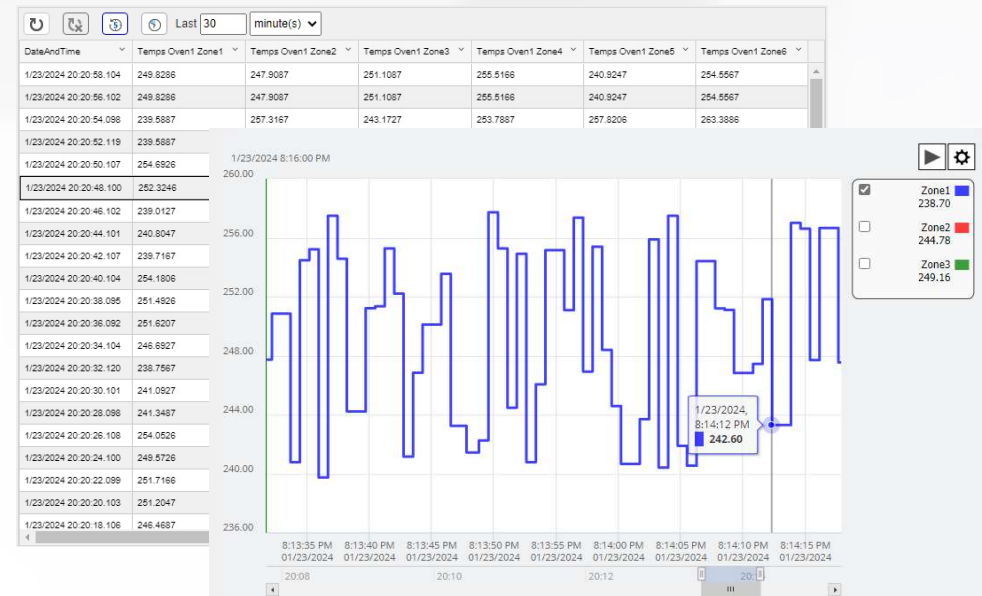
Last 30 minute(s)

| DateAndTime | Temps Oven1 Zone1 | Temps Oven1 Zone2 | Temps Oven1 Zone3 | Temps Oven1 Zone4 | Temps Oven1 Zone5 | Temps Oven1 Zone6 |
|---|---|---|---|---|---|---|
| 1/23/2024 20:20:58.104 | 249.8286 | 247.9087 | 251.1087 | 255.5166 | 240.9247 | 254.5567 |
| 1/23/2024 20:20:56.102 | 249.8286 | 247.9087 | 251.1087 | 255.5166 | 240.9247 | 254.5567 |
| 1/23/2024 20:20:54.098 | 239.5887 | 257.3167 | 243.1727 | 253.7887 | 257.8206 | 263.3886 |
| 1/23/2024 20:20:52.119 | 239.5887 | | | | | |
| 1/23/2024 20:20:50.107 | 254.6926 | | | | | |
| 1/23/2024 20:20:48.100 | 252.3246 | | | | | |
| 1/23/2024 20:20:46.102 | 239.0127 | | | | | |
| 1/23/2024 20:20:44.101 | 240.8047 | | | | | |
| 1/23/2024 20:20:42.107 | 239.7167 | | | | | |
| 1/23/2024 20:20:40.104 | 254.1806 | | | | | |
| 1/23/2024 20:20:38.095 | 251.4926 | | | | | |
| 1/23/2024 20:20:36.092 | 251.6207 | | | | | |
| 1/23/2024 20:20:34.104 | 246.6927 | | | | | |
| 1/23/2024 20:20:32.120 | 238.7567 | | | | | |
| 1/23/2024 20:20:30.101 | 241.0927 | | | | | |
| 1/23/2024 20:20:28.098 | 241.3487 | | | | | |
| 1/23/2024 20:20:26.108 | 254.0526 | | | | | |
| 1/23/2024 20:20:24.100 | 249.5726 | | | | | |
| 1/23/2024 20:20:22.099 | 251.7166 | | | | | |
| 1/23/2024 20:20:20.103 | 251.2047 | | | | | |
| 1/23/2024 20:20:18.106 | 246.4687 | | | | | |

1/23/2024 8:16:00 PM

260.00
256.00
252.00
248.00
244.00
240.00
236.00

1/23/2024, 8:14:12 PM
242.60

8:13:35 PM 01/23/2024
8:13:40 PM 01/23/2024
8:13:45 PM 01/23/2024
8:13:50 PM 01/23/2024
8:13:55 PM 01/23/2024
8:14:00 PM 01/23/2024
8:14:05 PM 01/23/2024
8:14:10 PM 01/23/2024
8:14:15 PM 01/23/2024

20:08
20:10
20:12
20:

Zone1 238.70
Zone2 244.78
Zone3 249.16